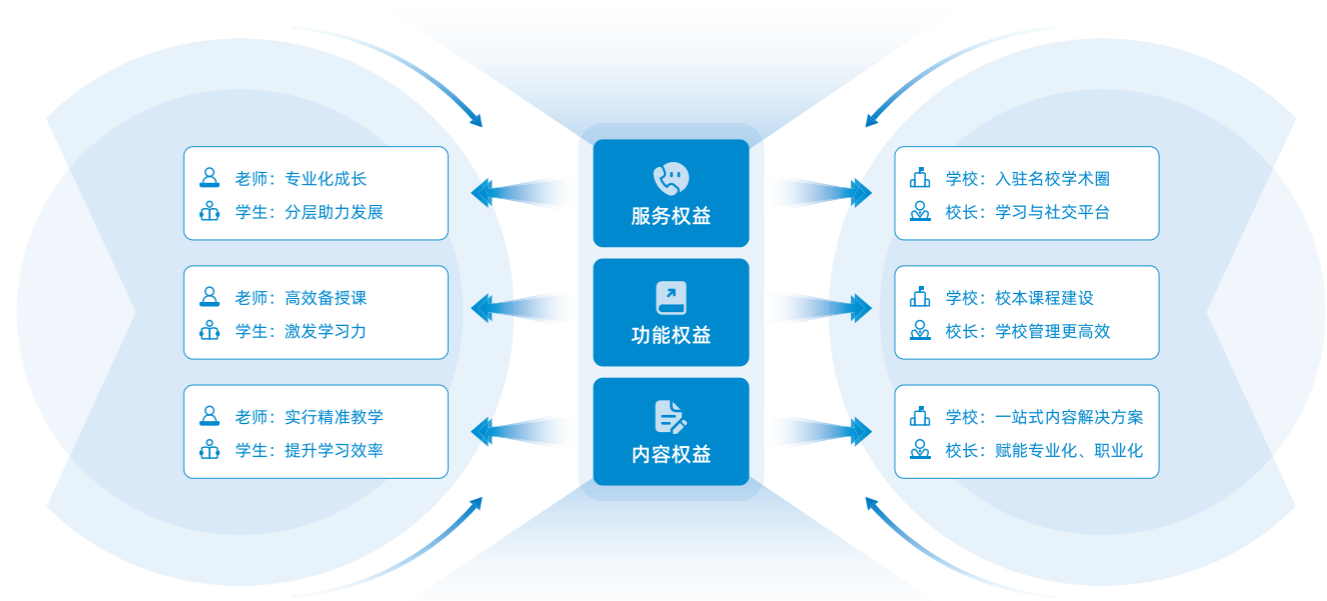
老师：专业化成长
学生：分层助力发展

老师：高效备授课
学生：激发学习力

老师：实行精准教学
学生：提升学习效率

服务权益

功能权益

内容权益

学校：入驻名校学术圈
校长：学习与社交平台

学校：校本课程建设
校长：学校管理更高效

学校：一站式内容解决方案
校长：赋能专业化、职业化